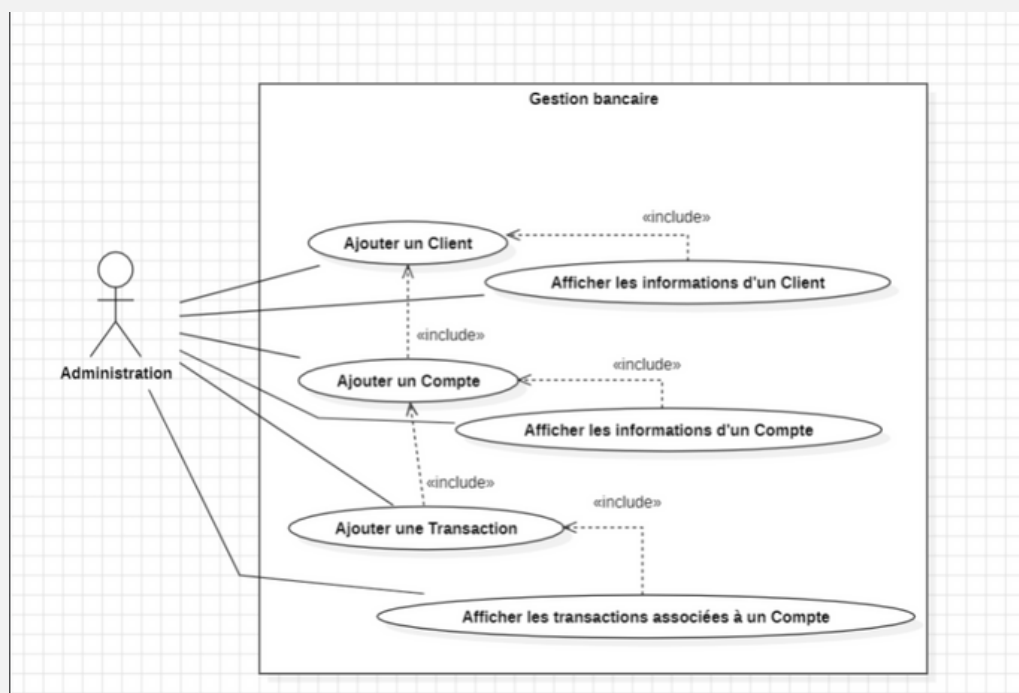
Gestion bancaire

«include»

Ajouter un Client

Afficher les informations d'un Client

Administration

«include»

«include»

Ajouter un Compte

Afficher les informations d'un Compte

«include»

«include»

Ajouter une Transaction

Afficher les transactions associées à un Compte